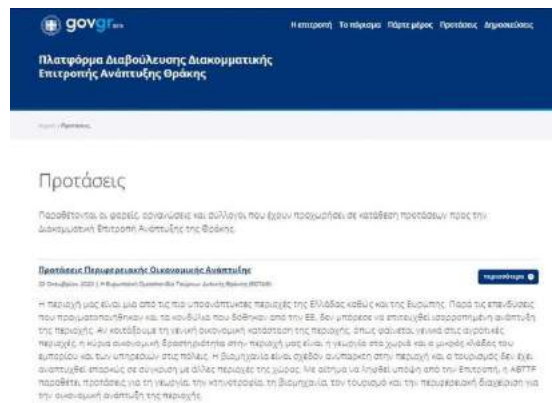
govgr

Η επιτροπή Το πλαίσιο Πάρτε μέρος Προτάσεις Δημοσιεύσεις

Πλατφόρμα Διαβούλευσης Διακομματικής Επιτροπής Ανάπτυξης Θράκης

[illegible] / Προτάσεις

Προτάσεις

Παρατίθενται οι φορείς, οργανώσεις και σύλλογοι που έχουν προχωρήσει σε κατάθεση προτάσεων προς την Διακομματική Επιτροπή Ανάπτυξης της Θράκης.

Προτάσεις Περιφερειακής Οικονομικής Ανάπτυξης

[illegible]

περισσότερα

Η περιοχή μας είναι μία από τις πιο υποανάπτυκτες περιοχές της Ελλάδας καθώς και της Ευρώπης. Παρά τις επενδύσεις που πραγματοποιήθηκαν και τα κονδύλια που δόθηκαν από την ΕΕ, δεν μπόρεσε να επιτευχθεί ισορροπημένη ανάπτυξη της περιοχής. Αν κοιτάξουμε τη γενική οικονομική κατάσταση της περιοχής, όπως φαίνεται γενικά στις αγροτικές περιοχές η κύρια οικονομική δραστηριότητα στην περιοχή μας είναι η γεωργία στα χωριά και οι μικρές κλάδες του εμπορίου και των υπηρεσιών στις πόλεις. Η βιομηχανία είναι σχεδόν ανύπαρκτη στην περιοχή και ο τουρισμός δεν έχει αναπτυχθεί επαρκώς σε σύγκριση με άλλες περιοχές της χώρας. Με αίτημα να ληφθεί υπόψη από την Επιτροπή, η ΑΒΤΤΡ παραθέτει προτάσεις για τη γεωργία, την κτηνοτροφία, τη βιομηχανία, τον τουρισμό και την περιφερειακή διαχείριση για την οικονομική ανάπτυξη της περιοχής.